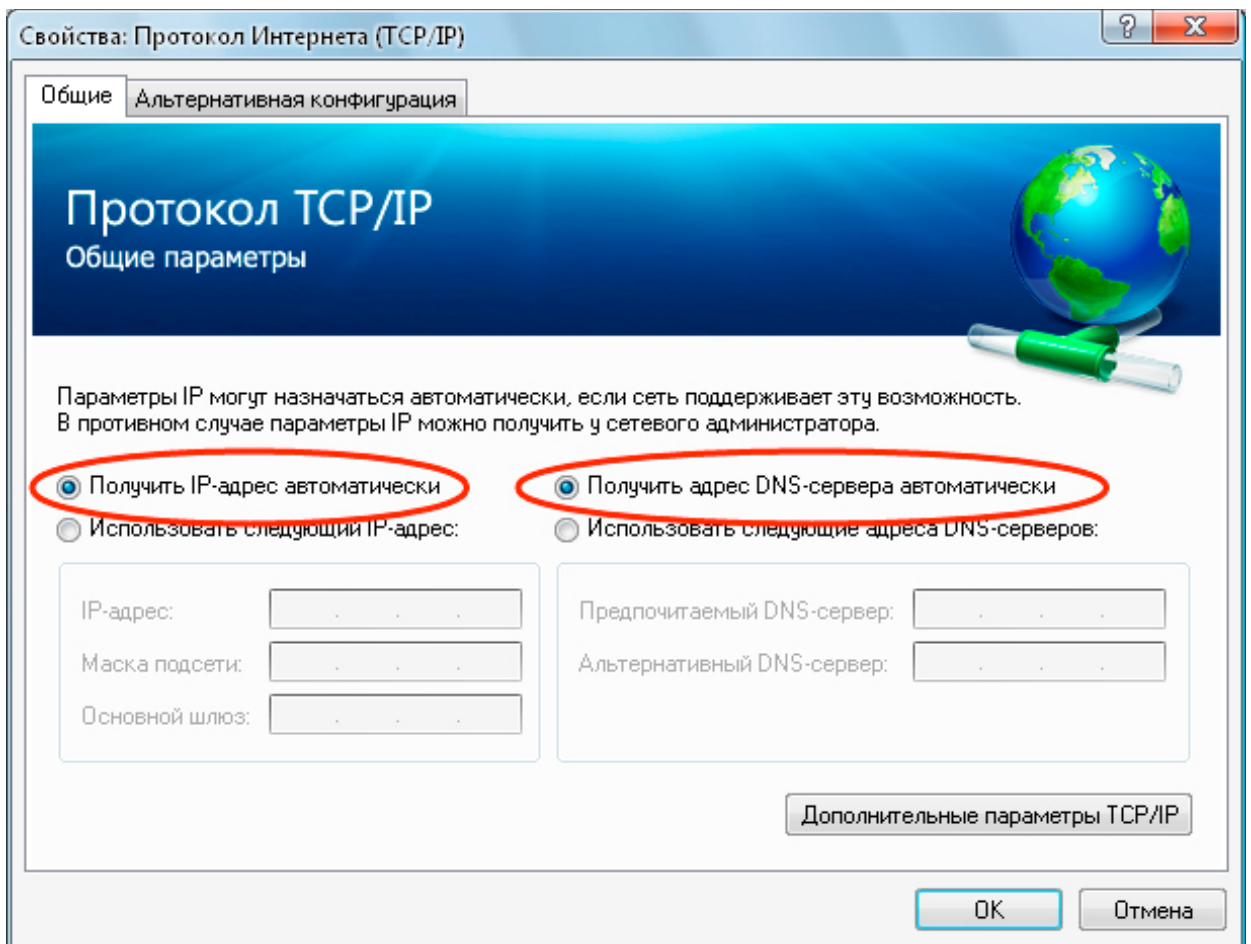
Свойства: Протокол Интернета (TCP/IP)

?

X

Общие

Альтернативная конфигурация

Протокол TCP/IP
Общие параметры

Параметры IP могут назначаться автоматически, если сеть поддерживает эту возможность. В противном случае параметры IP можно получить у сетевого администратора.

Получить IP-адрес автоматически

Использовать следующий IP-адрес:

IP-адрес: . . .

Маска подсети: . . .

Основной шлюз: . . .

Получить адрес DNS-сервера автоматически

Использовать следующие адреса DNS-серверов:

Предпочитаемый DNS-сервер: . . .

Альтернативный DNS-сервер: . . .

Дополнительные параметры TCP/IP

OK

Отмена